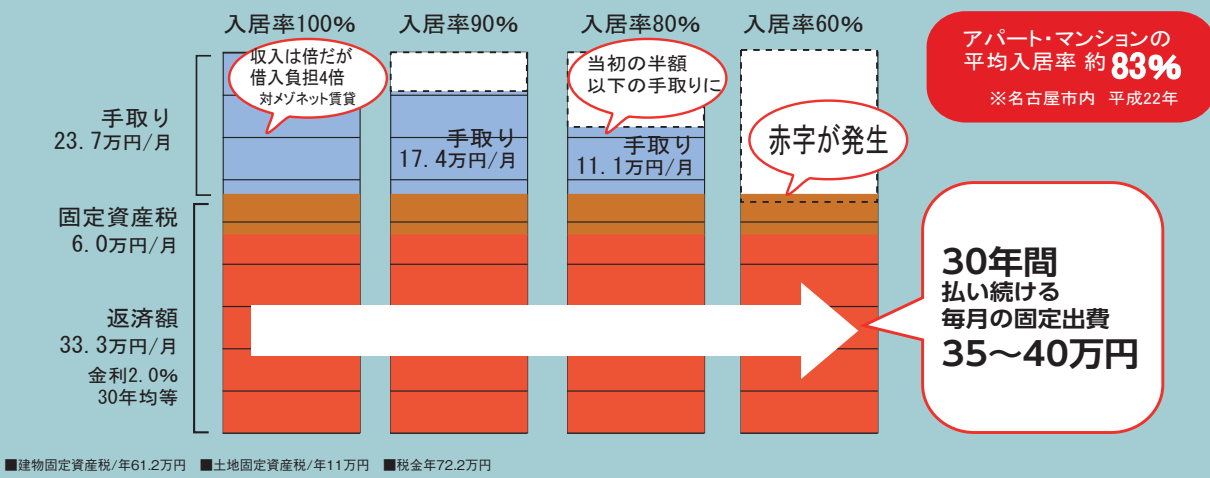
入居率100%　入居率90%　入居率80%　入居率60%

アパート・マンションの平均入居率 約83%
※名古屋市内　平成22年

収入は倍だが借入負担4倍
対メゾネット賃貸

当初の半額以下の手取りに

赤字が発生

手取り
23.7万円/月

手取り
17.4万円/月

手取り
11.1万円/月

固定資産税
6.0万円/月

返済額
33.3万円/月
金利2.0%
30年均等

30年間
払い続ける
毎月の固定出費
35〜40万円

■建物固定資産税/年61.2万円　■土地固定資産税/年11万円　■税金年72.2万円